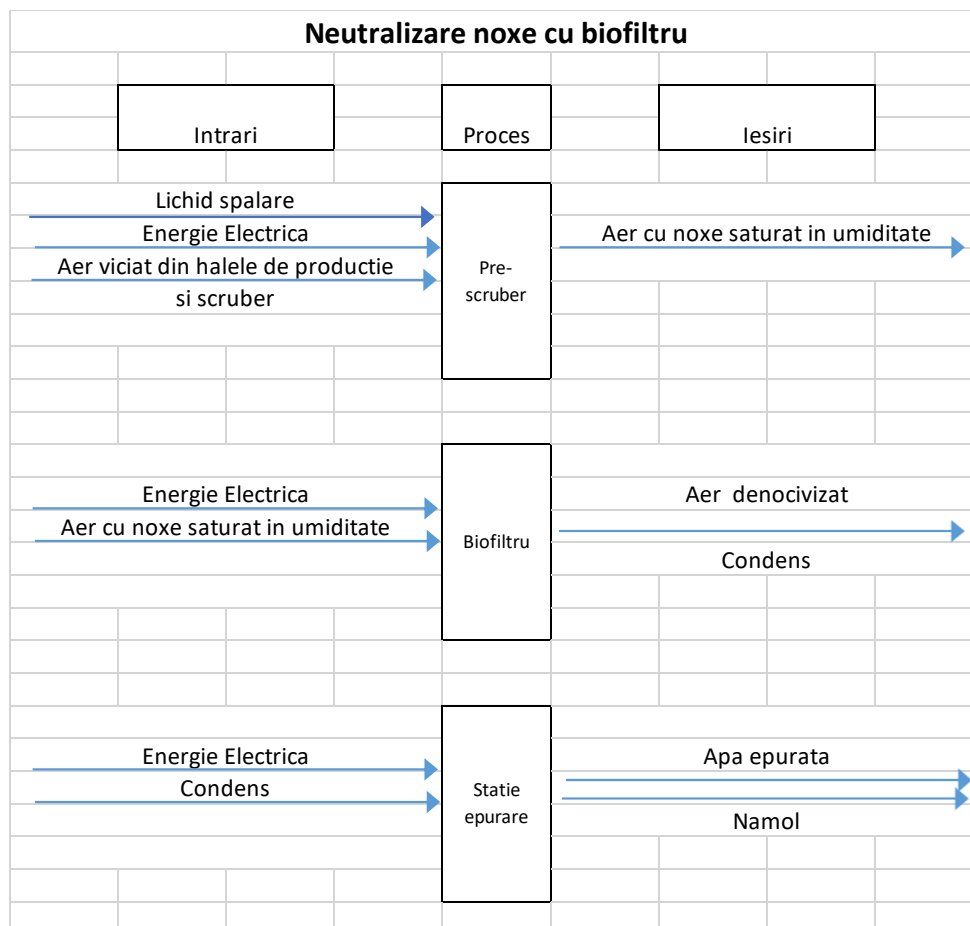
Neutralizare noxe cu biofiltru

Intrari

Proces

Iesiri

Lichid spalare

Energie Electrica

Aer viciat din halele de productie si scruber

Pre-scruber

Aer cu noxe saturat in umiditate

Energie Electrica

Aer cu noxe saturat in umiditate

Biofiltru

Aer denocivizat

Condens

Energie Electrica

Condens

Statie epurare

Apa epurata

Namol